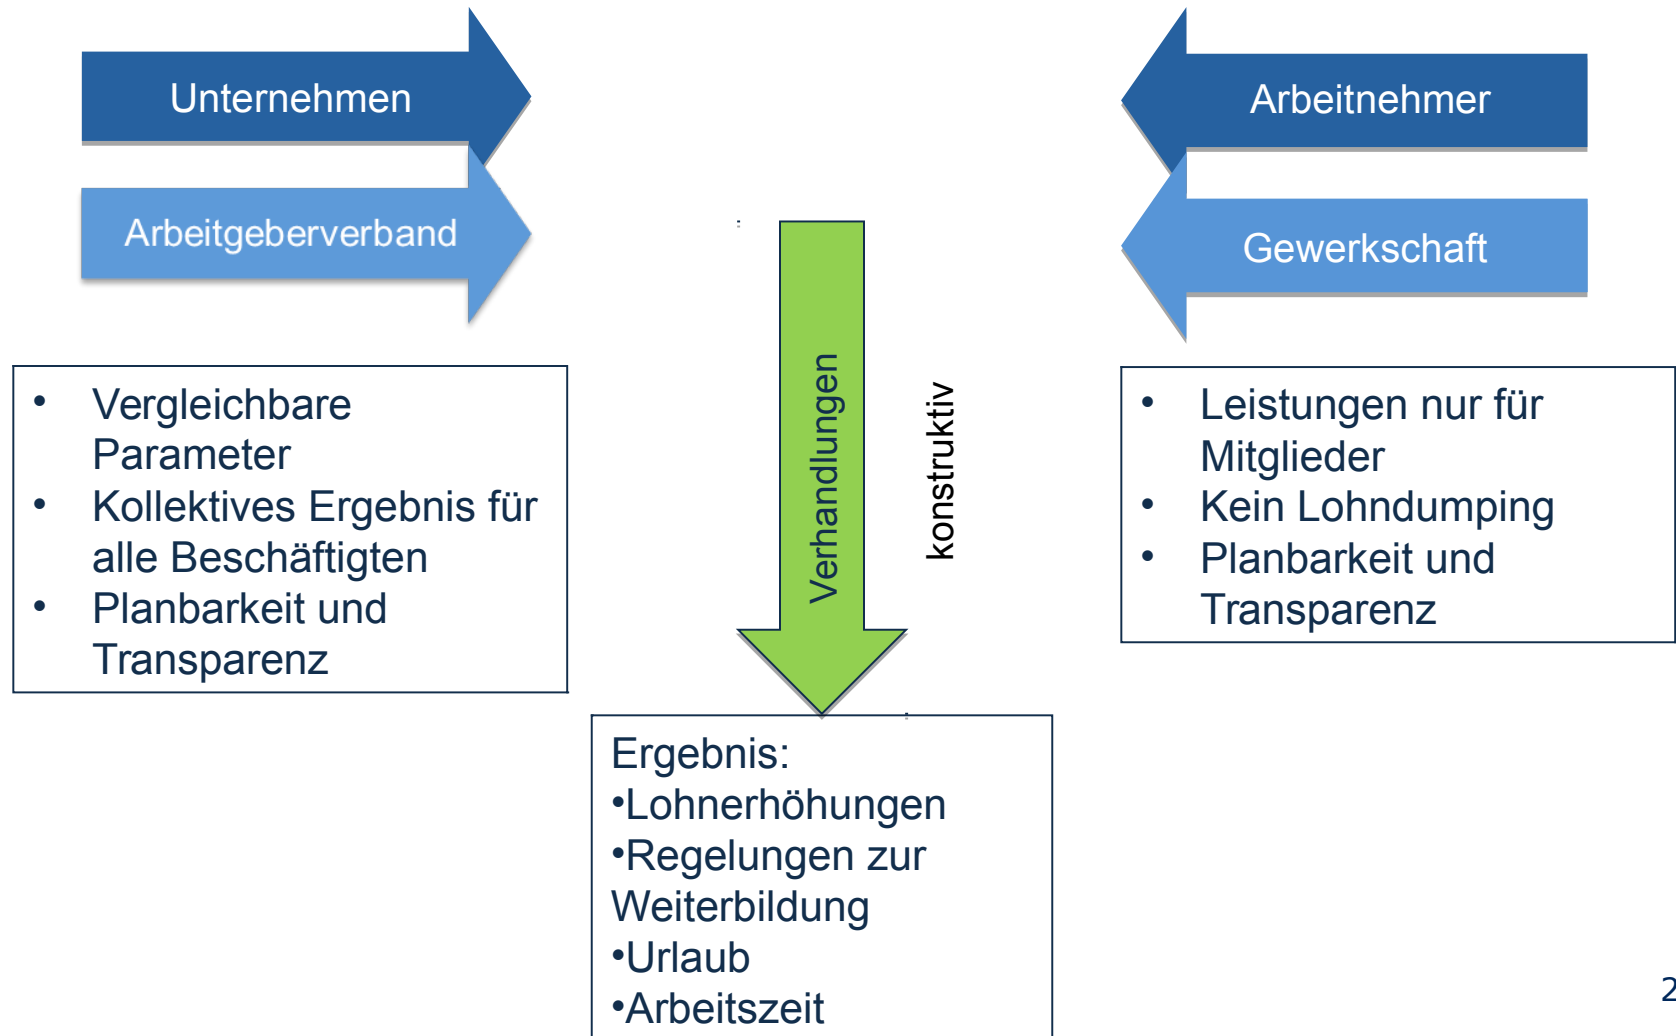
Unternehmen

Arbeitgeberverband

Arbeitnehmer

Gewerkschaft

- Vergleichbare Parameter
- Kollektives Ergebnis für alle Beschäftigten
- Planbarkeit und Transparenz

Verhandlungen

konstruktiv

- Leistungen nur für Mitglieder
- Kein Lohndumping
- Planbarkeit und Transparenz

Ergebnis:
•Lohnerhöhungen
•Regelungen zur Weiterbildung
•Urlaub
•Arbeitszeit

2